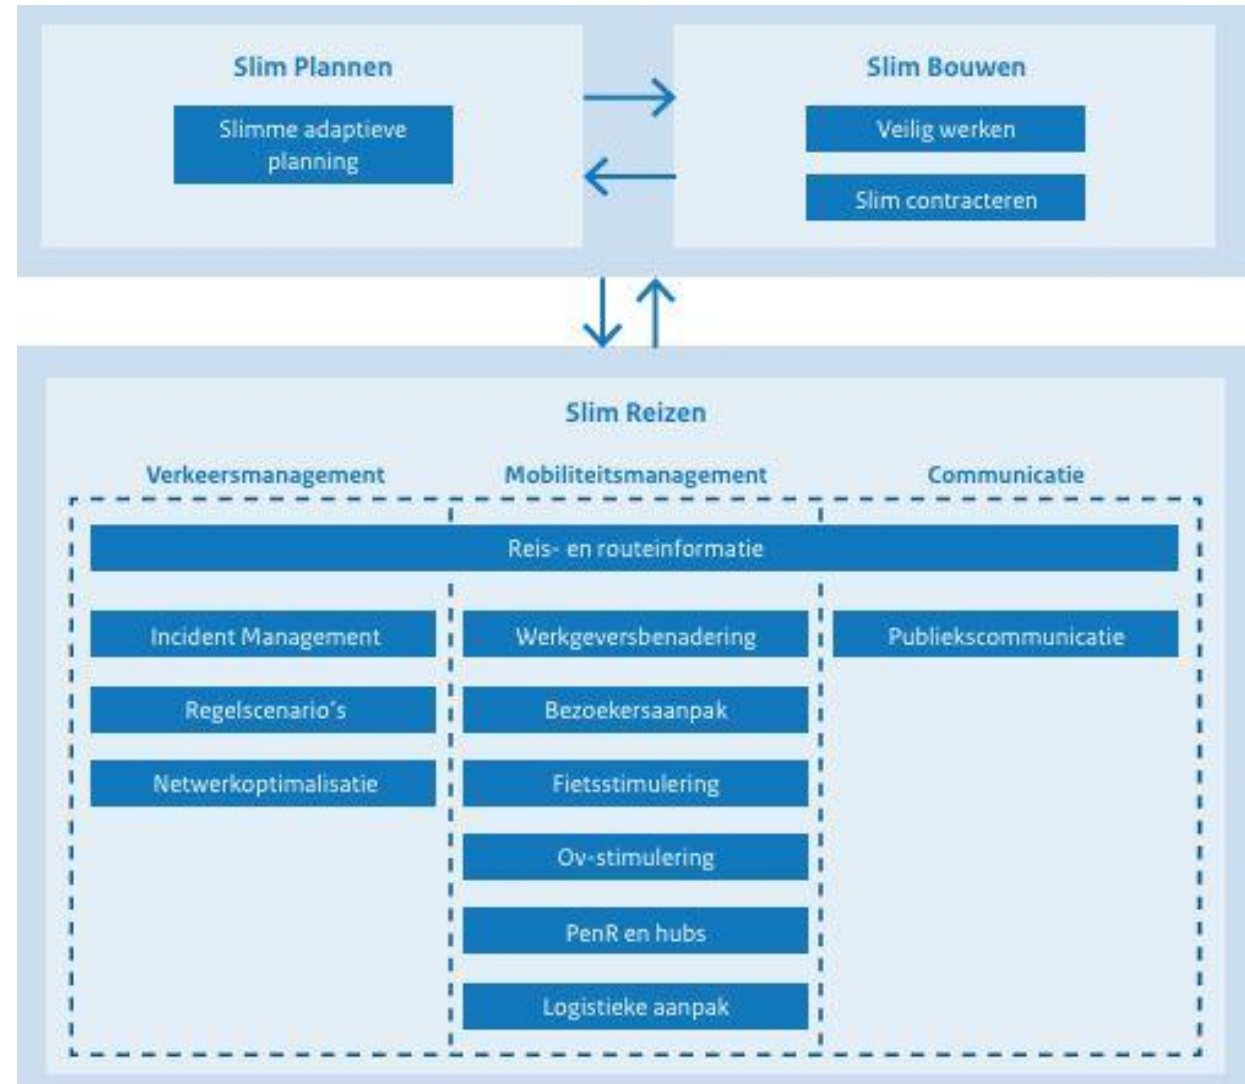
Slim Plannen

Slimme adaptieve planning

Slim Bouwen

Veilig werken

Slim contracteren

Slim Reizen

Verkeersmanagement

Mobiliteitsmanagement

Communicatie

Reis- en routeinformatie

Incident Management

Regelscenario's

Netwerkoptimalisatie

Werkgeversbenadering

Bezoekersaanpak

Fietsstimulering

Ov-stimulering

PenR en hubs

Logistieke aanpak

Publiekscommunicatie